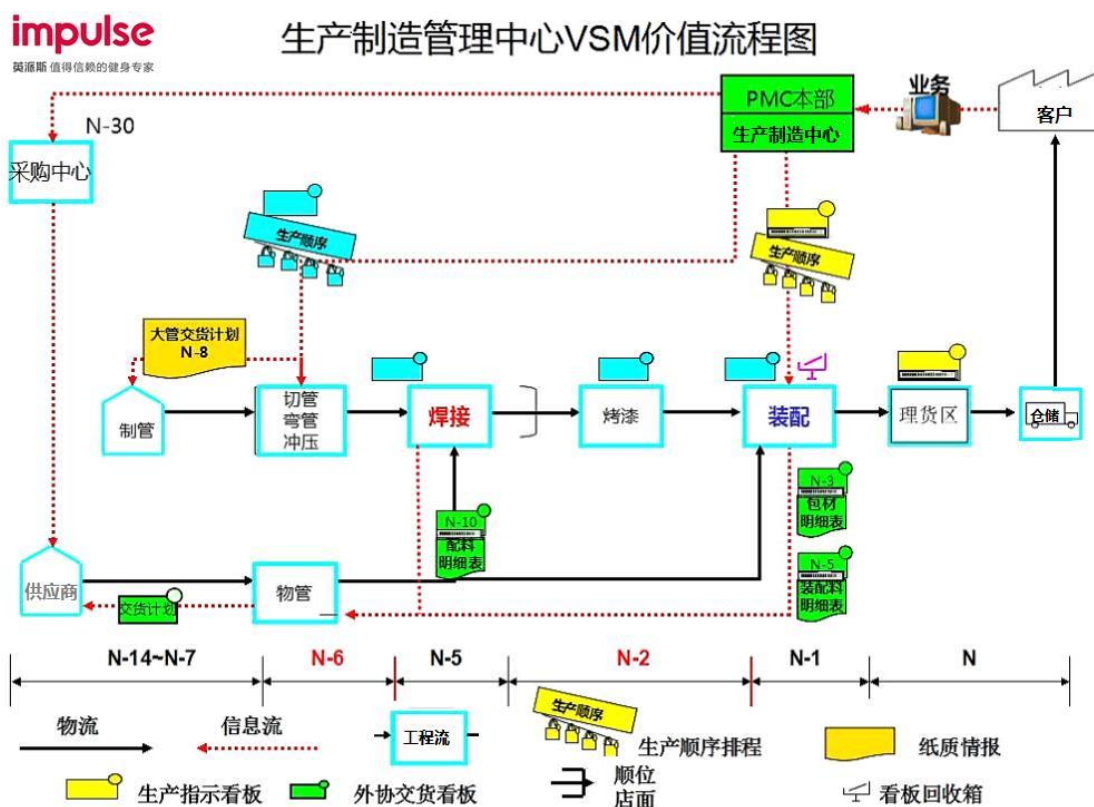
impulse
英潘斯 值得信赖的健身专家

生产制造管理中心VSM价值流程图

业务
客户
PMC本部
生产制造中心
N-30
采购中心
生产顺序
生产顺序
大管交货计划
N-8
制管
切管
弯管
冲压
焊接
烤漆
装配
理货区
仓储
N-3
包材
明细表
N-10
配料
明细表
N-5
装配料
明细表
供应商
交货计划
物管

| N-14~N-7 | N-6 | N-5 | N-2 | N-1 | N |
|---|---|---|---|---|---|

物流
信息流
工程流
生产顺序
生产顺序排程
纸质情报
生产指示看板
外协交货看板
顺位
店面
看板回收箱